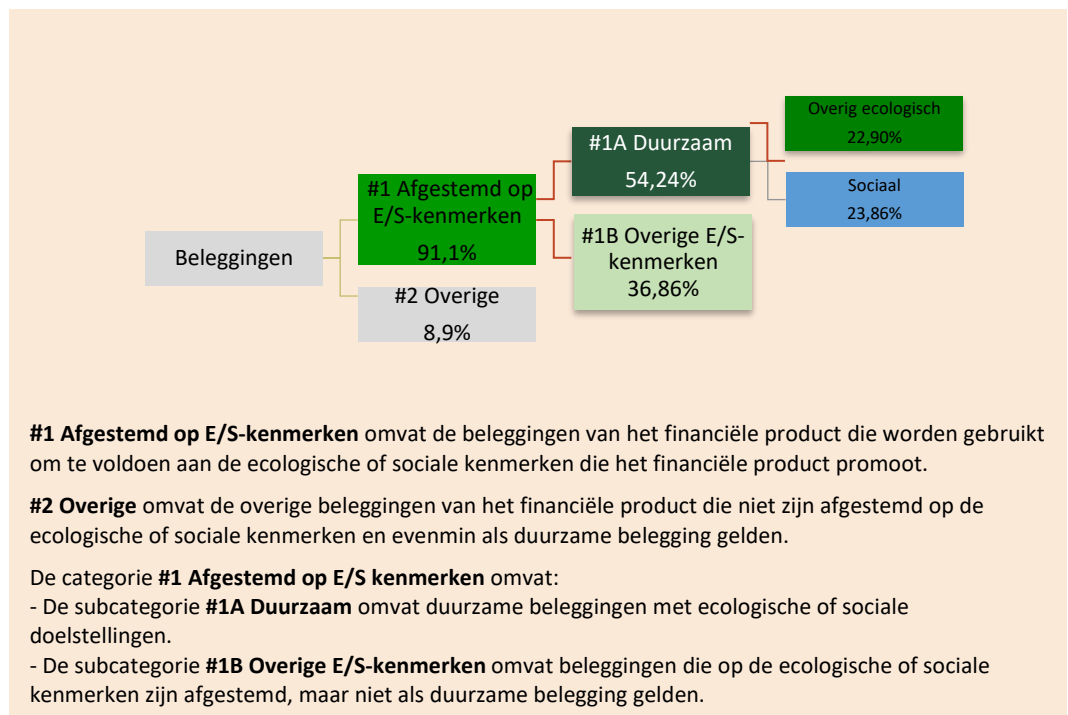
Beleggingen

#1 Afgestemd op E/S-kenmerken
91,1%

#2 Overige
8,9%

#1A Duurzaam
54,24%

#1B Overige E/S-kenmerken
36,86%

Overig ecologisch
22,90%

Sociaal
23,86%

**#1 Afgestemd op E/S-kenmerken** omvat de beleggingen van het financiële product die worden gebruikt om te voldoen aan de ecologische of sociale kenmerken die het financiële product promoot.

**#2 Overige** omvat de overige beleggingen van het financiële product die niet zijn afgestemd op de ecologische of sociale kenmerken en evenmin als duurzame belegging gelden.

De categorie **#1 Afgestemd op E/S kenmerken** omvat:
- De subcategorie **#1A Duurzaam** omvat duurzame beleggingen met ecologische of sociale doelstellingen.
- De subcategorie **#1B Overige E/S-kenmerken** omvat beleggingen die op de ecologische of sociale kenmerken zijn afgestemd, maar niet als duurzame belegging gelden.